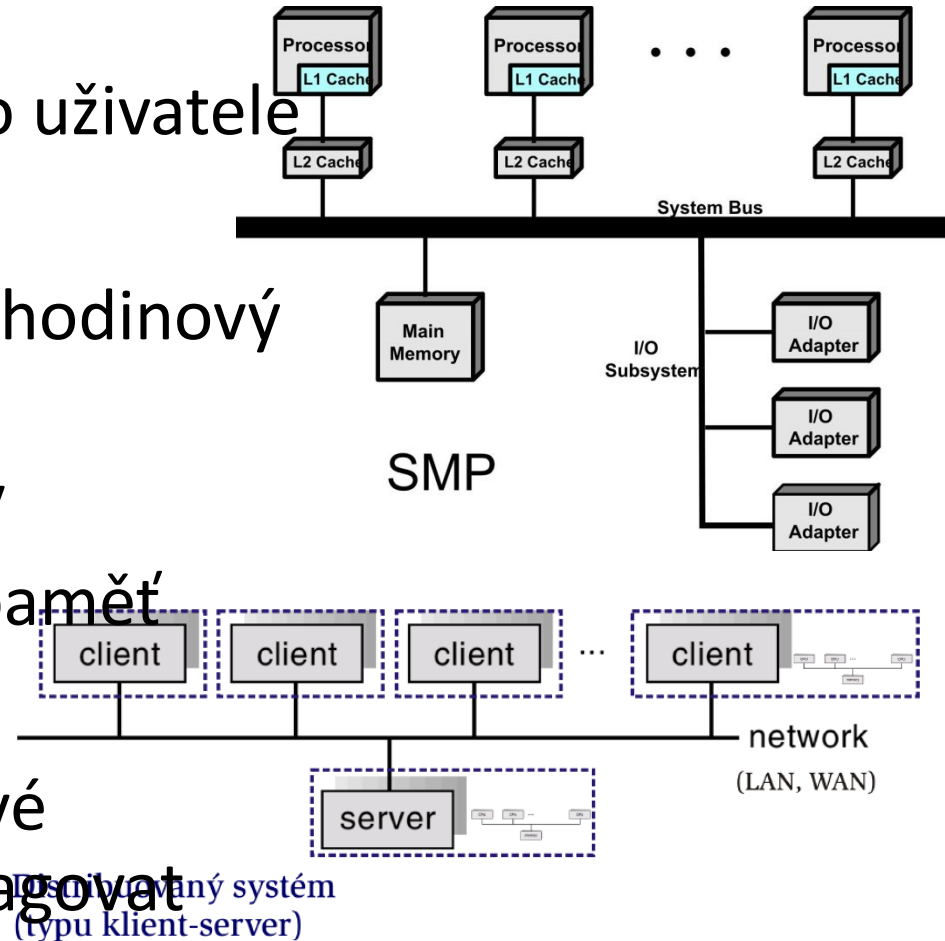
Processor
L1 Cache
Processor
L1 Cache
Processor
L1 Cache
. . .
o uživatele
L2 Cache
L2 Cache
L2 Cache
System Bus
hodinový
Main Memory
I/O Subsystem
I/O Adapter
I/O Adapter
I/O Adapter
SMP
paměť
client
client
client
...
client
network
(LAN, WAN)
vé
server
agovat
Distribuovaný systém
(typu klient-server)